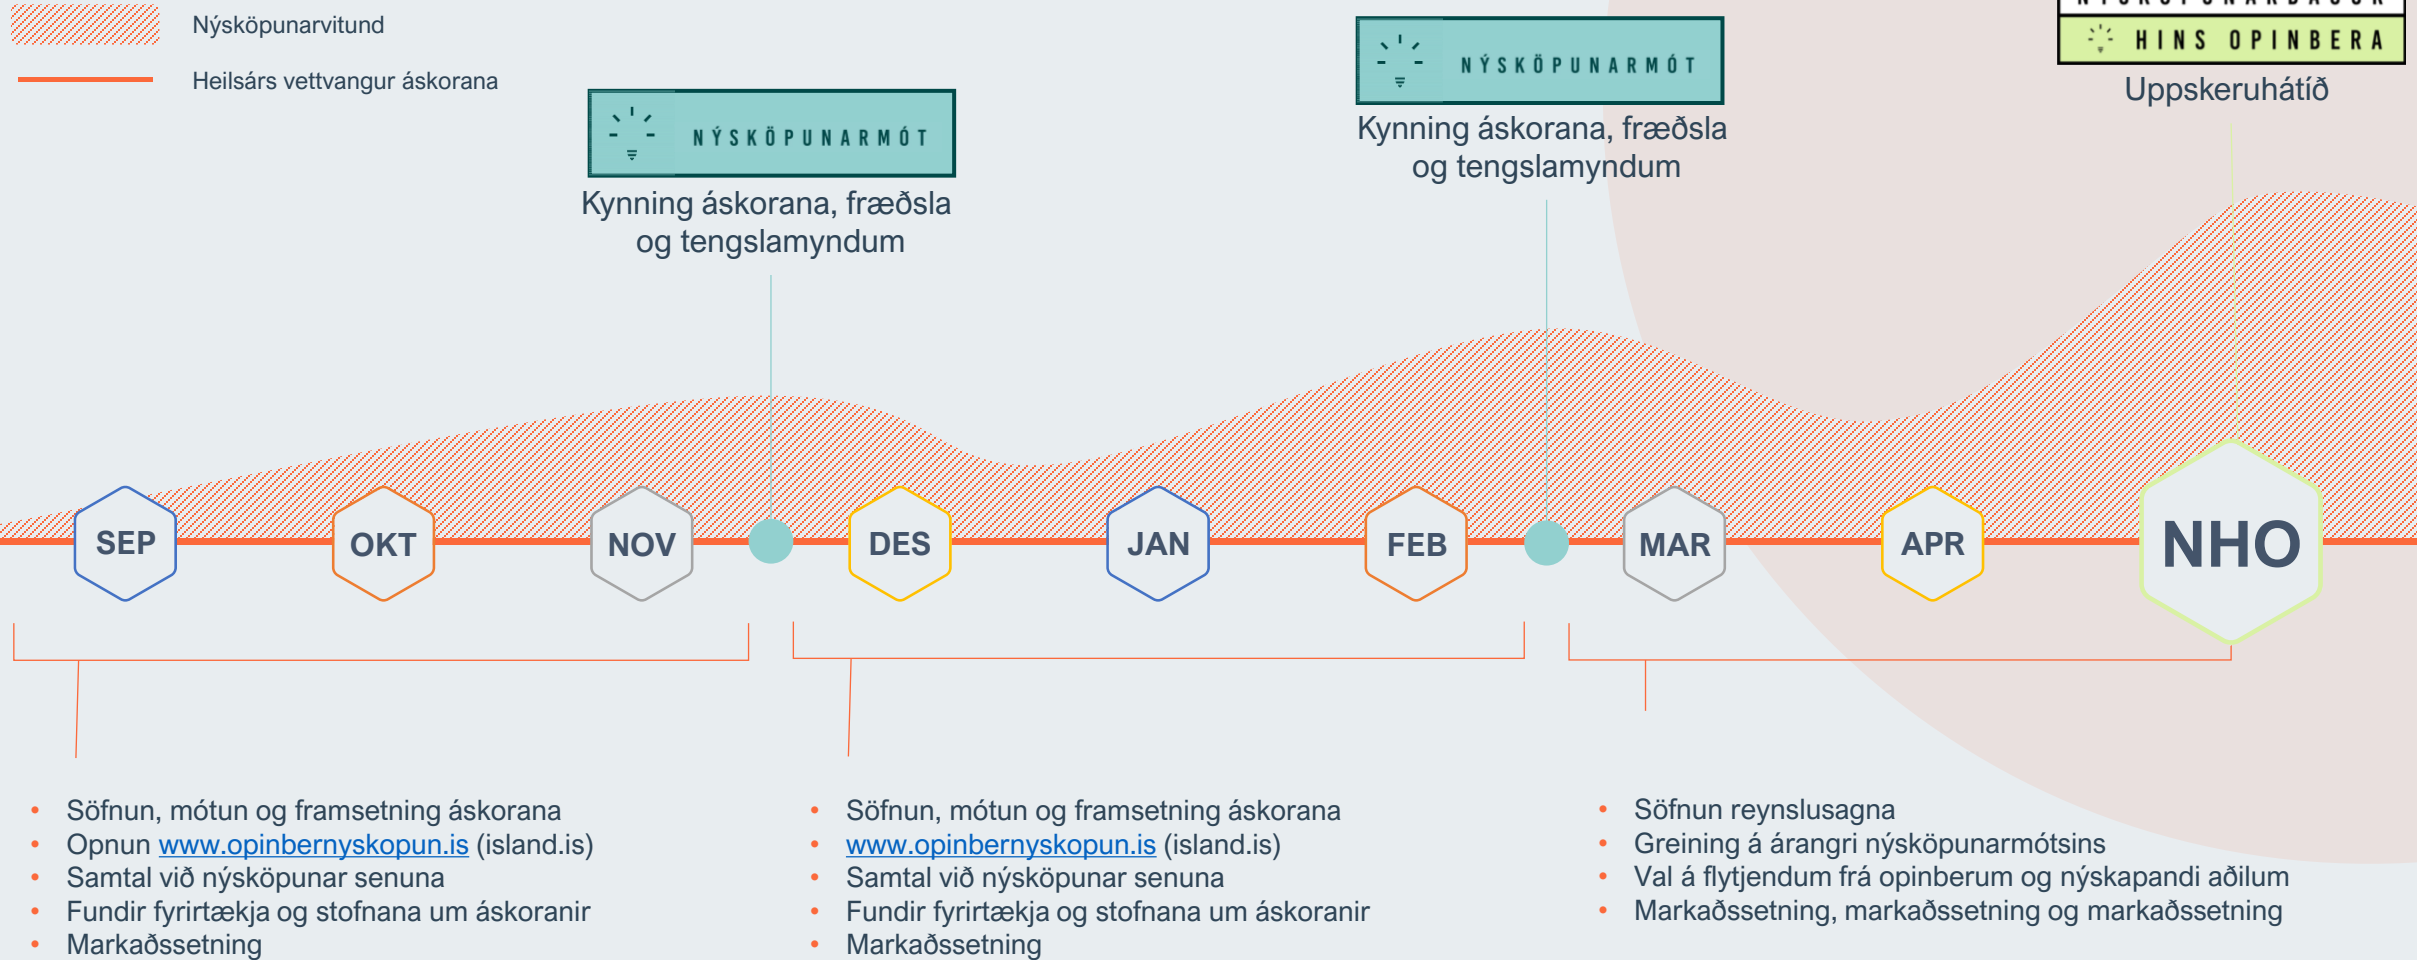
Nýsköpunarvitund

Heilsárs vettvangur áskorana

NÝSKÖPUNARMÓT

Kynning áskorana, fræðsla og tengslamyndum

NÝSKÖPUNARMÓT

Kynning áskorana, fræðsla og tengslamyndum

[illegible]

HINS OPINBERA

Uppskeruhátíð

SEP OKT NOV DES JAN FEB MAR APR NHO

- Söfnun, mótun og framsetning áskorana
- Opnun www.opinbernyskopun.is (island.is)
- Samtal við nýsköpunar senuna
- Fundir fyrirtækja og stofnana um áskoranir
- Markaðssetning

- Söfnun, mótun og framsetning áskorana
- www.opinbernyskopun.is (island.is)
- Samtal við nýsköpunar senuna
- Fundir fyrirtækja og stofnana um áskoranir
- Markaðssetning

- Söfnun reynslusagna
- Greining á árangri nýsköpunarmótsins
- Val á flytjendum frá opinberum og nýskapandi aðilum
- Markaðssetning, markaðssetning og markaðssetning